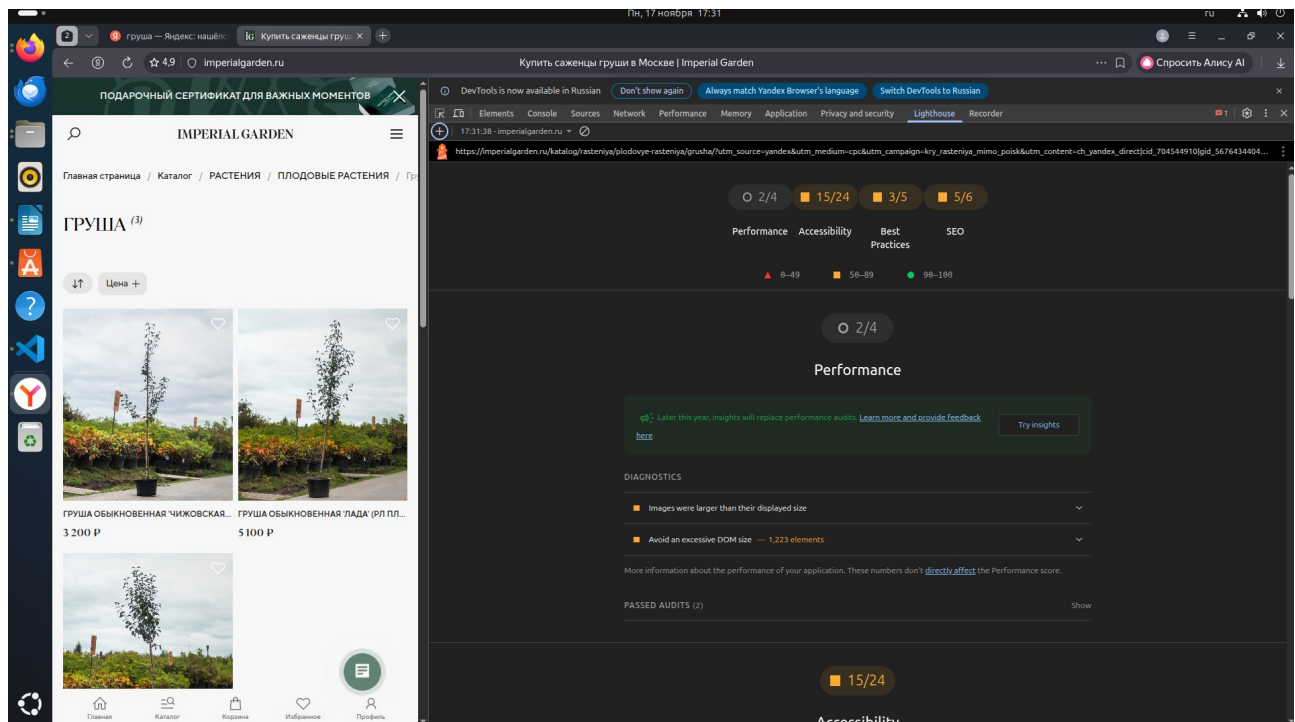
Пн, 17 ноября 17:31

ru

2

груша — Яндекс: нашёлс

Купить саженцы груши

4,9 imperialgarden.ru

Купить саженцы груши в Москве | Imperial Garden

Спросить Алису AI

ПОДАРОЧНЫЙ СЕРТИФИКАТ ДЛЯ ВАЖНЫХ МОМЕНТОВ

IMPERIAL GARDEN

Главная страница / Каталог / РАСТЕНИЯ / ПЛОДОВЫЕ РАСТЕНИЯ / Гр

ГРУША (3)

Цена +

ГРУША ОБЫКНОВЕННАЯ 'ЧИЖОВСКАЯ...
3 200 ₽

ГРУША ОБЫКНОВЕННАЯ 'ЛАДА' (РЛ ПЛ...
5 100 ₽

Главная Каталог Корзина Избранное Профиль

DevTools is now available in Russian Don't show again Always match Yandex Browser's language Switch DevTools to Russian

Elements Console Sources Network Performance Memory Application Privacy and security Lighthouse Recorder

17:31:38 - imperialgarden.ru

https://imperialgarden.ru/katalog/rasteniya/plodovye-rasteniya/grusha/?utm_source=yandex&utm_medium=cpc&utm_campaign=kry_rasteniya_mimo_poisk&utm_content=ch_yandex_direct|cid_704544910|gid_5676434404...

2/4 Performance
15/24 Accessibility
3/5 Best Practices
5/6 SEO

0–49 50–89 90–100

2/4

Performance

Later this year, insights will replace performance audits. Learn more and provide feedback here

Try insights

DIAGNOSTICS

Images were larger than their displayed size

Avoid an excessive DOM size — 1,223 elements

More information about the performance of your application. These numbers don't directly affect the Performance score.

PASSED AUDITS (2)

Show

15/24

Accessibility